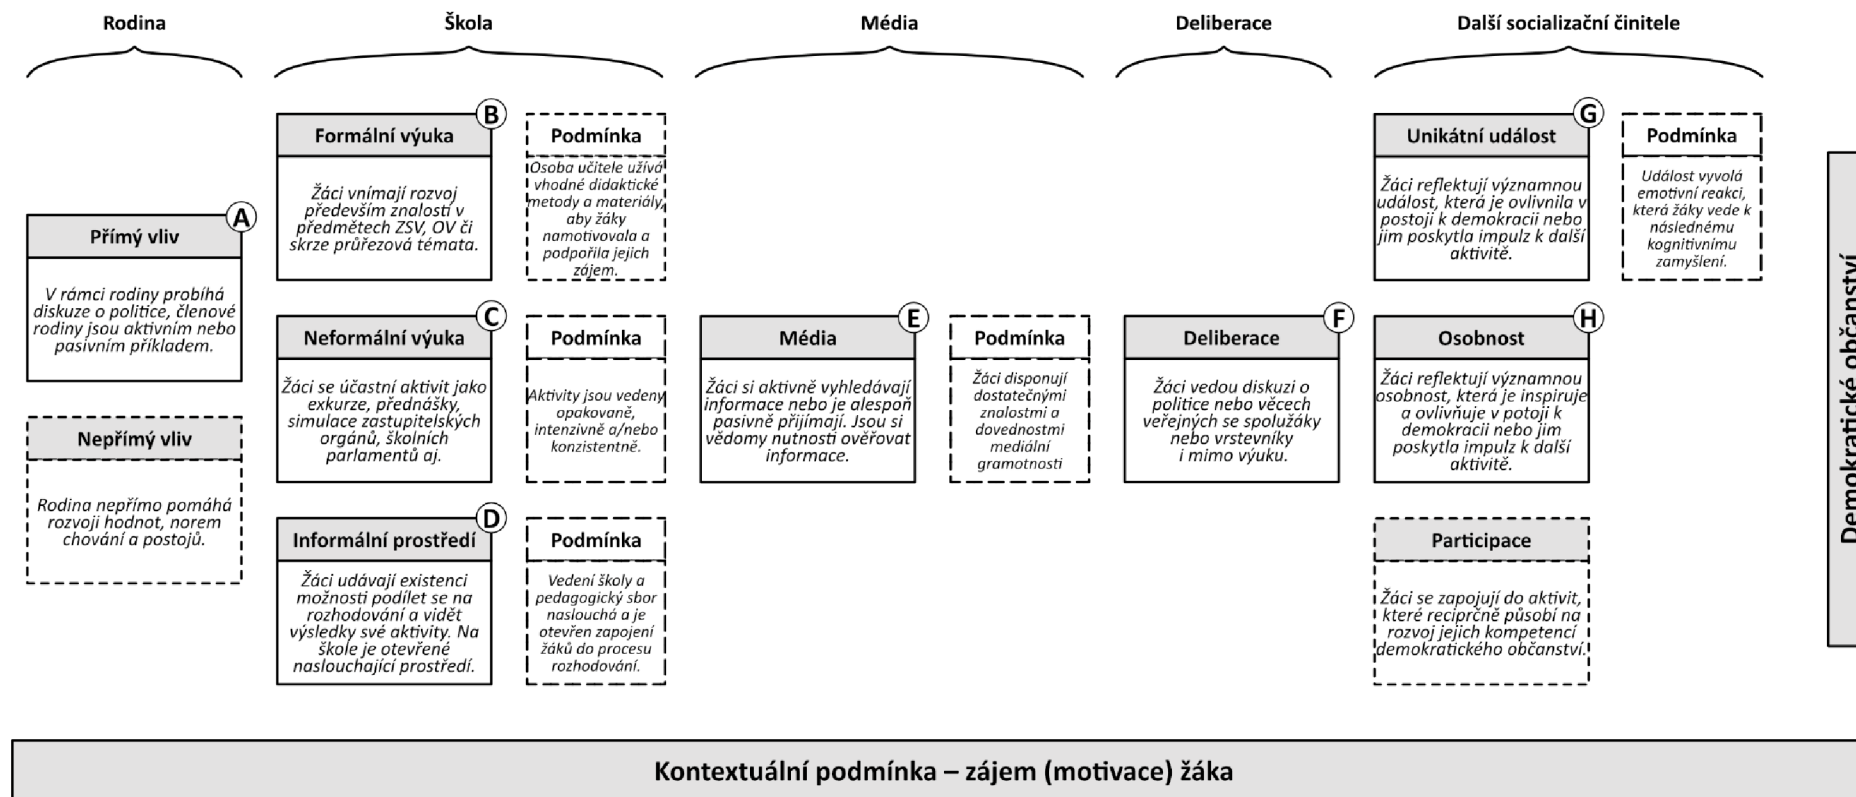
Rodina

Škola

Média

Deliberace

Další socializační činitele

A
Přímý vliv

V rámci rodiny probíhá diskuze o politice, členové rodiny jsou aktivním nebo pasivním příkladem.

Nepřímý vliv

Rodina nepřímo pomáhá rozvoji hodnot, norem chování a postojů.

B
Formální výuka

Žáci vnímají rozvoj především znalostí v předmětech ZSV, OV či skrze průřezová témata.

Podmínka

Osoba učitele užívá vhodné didaktické metody a materiály, aby žáky namotivovala a podpořila jejich zájem.

C
Neformální výuka

Žáci se účastní aktivit jako exkurze, přednášky, simulace zastupitelských orgánů, školních parlamentů aj.

Podmínka

Aktivity jsou vedeny opakovaně, intenzivně a/nebo konzistentně.

D
Informální prostředí

Žáci udávají existenci možnosti podílet se na rozhodování a vidět výsledky své aktivity. Na škole je otevřené naslouchající prostředí.

Podmínka

Vedení školy a pedagogický sbor naslouchá a je otevřen zapojení žáků do procesu rozhodování.

E
Média

Žáci si aktivně vyhledávají informace nebo je alespoň pasivně přijímají. Jsou si vědomy nutnosti ověřovat informace.

Podmínka

Žáci disponují dostatečnými znalostmi a dovednostmi mediální gramotnosti

F
Deliberace

Žáci vedou diskuzi o politice nebo věcech veřejných se spolužáky nebo vrstevníky i mimo výuku.

G
Unikátní událost

Žáci reflektují významnou událost, která je ovlivnila v postoji k demokracii nebo jim poskytla impulz k další aktivitě.

Podmínka

Událost vyvolá emotivní reakci, která žáky vede k následnému kognitivnímu zamyšlení.

H
Osobnost

Žáci reflektují významnou osobnost, která je inspiruje a ovlivňuje v potoji k demokracii nebo jim poskytla impulz k další aktivitě.

Participace

Žáci se zapojují do aktivit, které recipročně působí na rozvoj jejich kompetencí demokratického občanství.

Demokratické občanství

Kontextuální podmínka – zájem (motivace) žáka